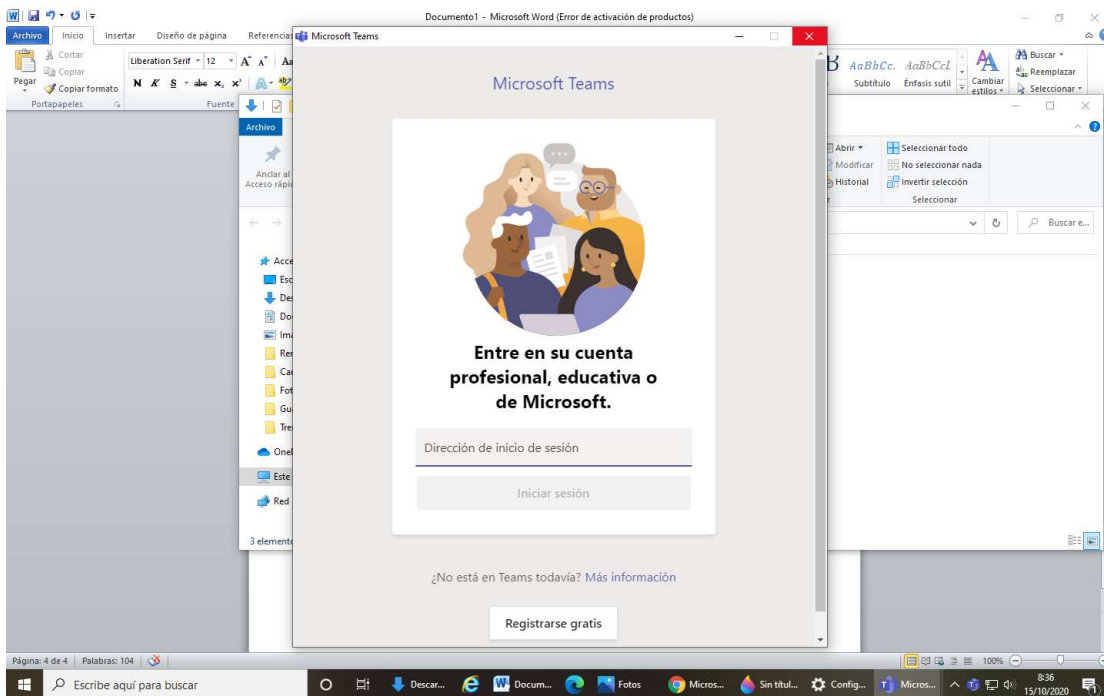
Documento1 - Microsoft Word (Error de activación de productos)

Archivo Inicio Insertar Diseño de página Referencias

Cortar
Copiar
Pegar
Copiar formato
Portapapeles

Liberation Serif 12
N K S abe $x_2$ $x^2$
Fuente

AaBbCc AaBbCcL
Subtítulo Énfasis sutil
Cambiar estilos
Buscar
Reemplazar
Seleccionar

Microsoft Teams

Archivo
Anclar al Acceso rápido

Abrir
Modificar
Historial
Seleccionar todo
No seleccionar nada
Invertir selección
Seleccionar

Buscar e...

Acce
Esc
Des
Do
Ima
Rer
Ca
Fot
Gu
Tre
Onel
Este
Red

3 elemento

Microsoft Teams

Entre en su cuenta profesional, educativa o de Microsoft.

Dirección de inicio de sesión

Iniciar sesión

¿No está en Teams todavía? Más información

Registrarse gratis

Página: 4 de 4 Palabras: 104

100%

Escribe aquí para buscar

Descar... Docum... Fotos Micros... Sin títul... Config... Micros...

8:36
15/10/2020